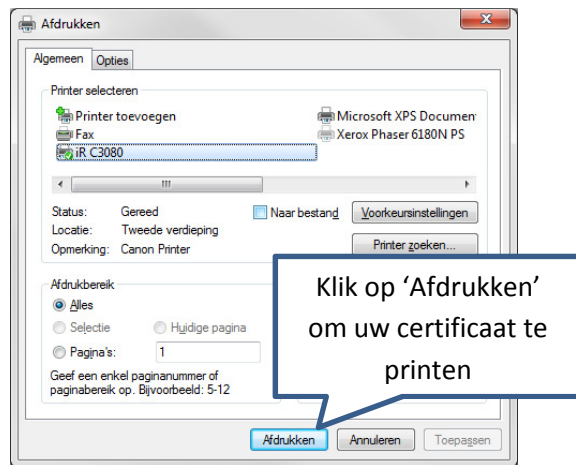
Afdrukken

Algemeen Opties

Printer selecteren

Printer toevoegen
Fax
iR C3080
Microsoft XPS Documen
Xerox Phaser 6180N PS

Status: Gereed
Locatie: Tweede verdieping
Opmerking: Canon Printer

Naar bestand
Voorkeursinstellingen
Printer zoeken...

Afdrukbereik
Alles
Selectie
Huidige pagina
Pagina's: 1
Geef een enkel paginanummer of paginabereik op. Bijvoorbeeld: 5-12

Klik op 'Afdrukken' om uw certificaat te printen

Afdrukken Annuleren Toepassen